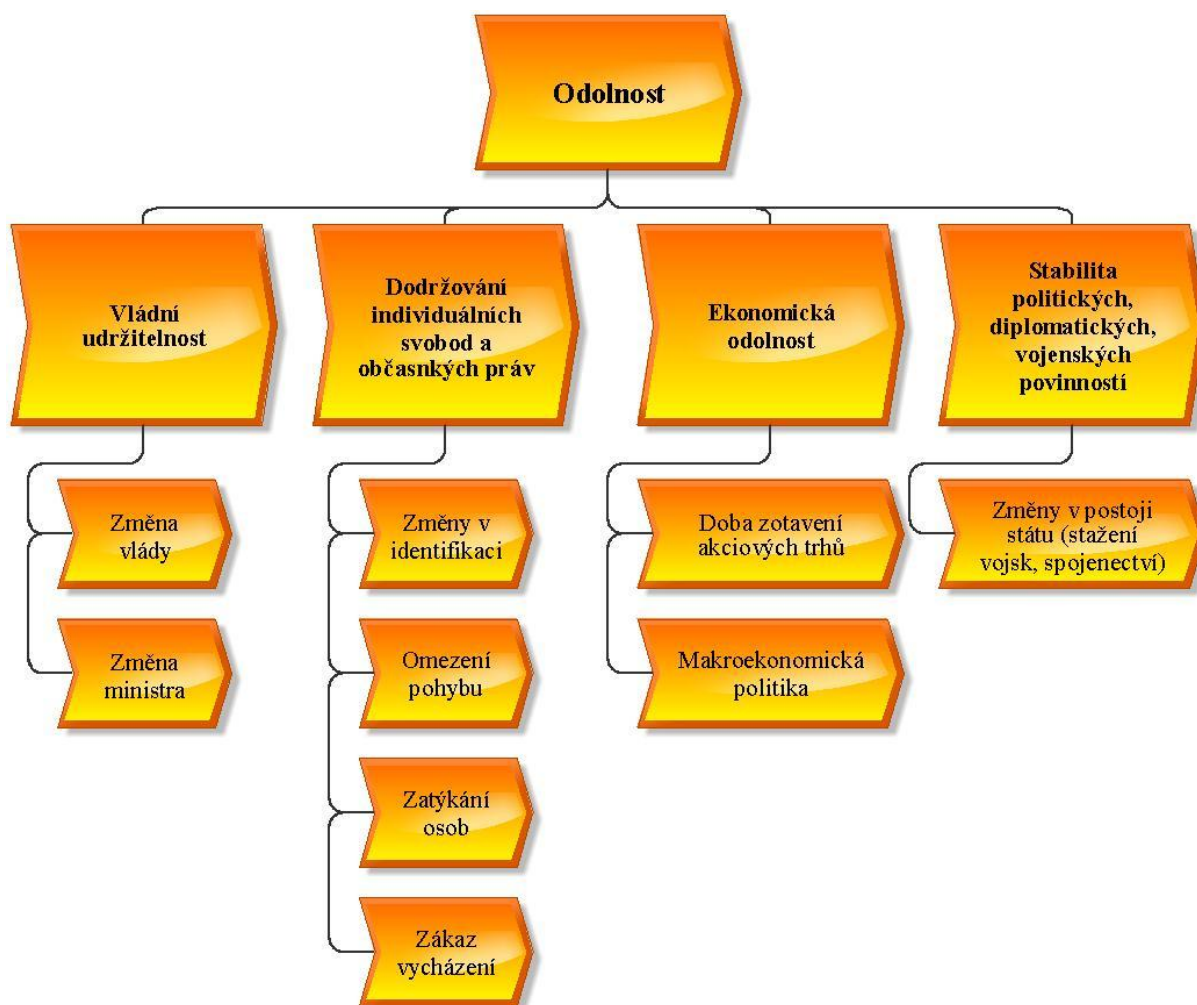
Odolnost

Vládní udržitelnost

Změna vlády

Změna ministra

Dodržování individuálních svobod a občasnkých práv

Změny v identifikaci

Omezení pohybu

Zatýkání osob

Zákaz vycházení

Ekonomická odolnost

Doba zotavení akciových trhů

Makroekonomická politika

Stabilita politických, diplomatických, vojenských povinností

Změny v postoji státu (stažení vojsk, spojenectví)